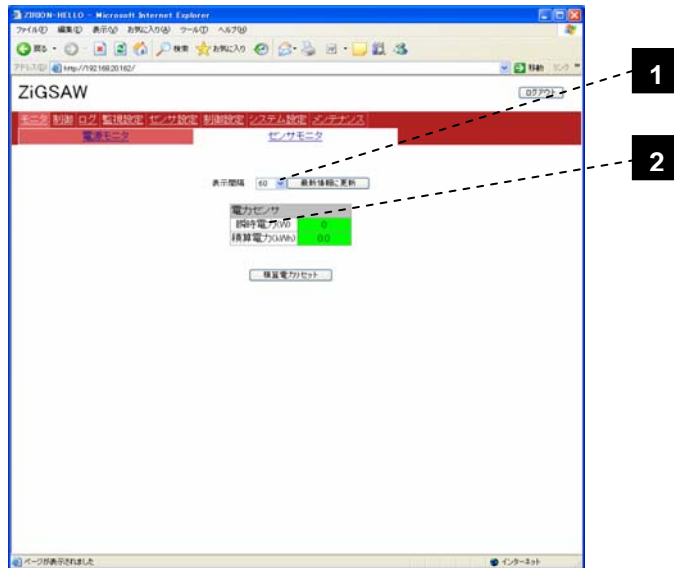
ZIGSON-HELLO - Microsoft Internet Explorer

ファイル(F) 編集(E) 表示(V) お気に入り(A) ツール(T) ヘルプ(H)

戻る 検索 お気に入り

アドレス(D) http://192.168.20.162/

移動 リンク

ZiGSAW

ログアウト

モニタ 制御 ログ 監視設定 センサ設定 制御設定 システム設定 メンテナンス

電源モニタ

センサモニタ

表示間隔 60 最新情報に更新

1

2

電力センサ

| 瞬時電力(W) | 0 |
|---|---|
| 積算電力(kWh) | 0.0 |

積算電力リセット

ページが表示されました

インターネット